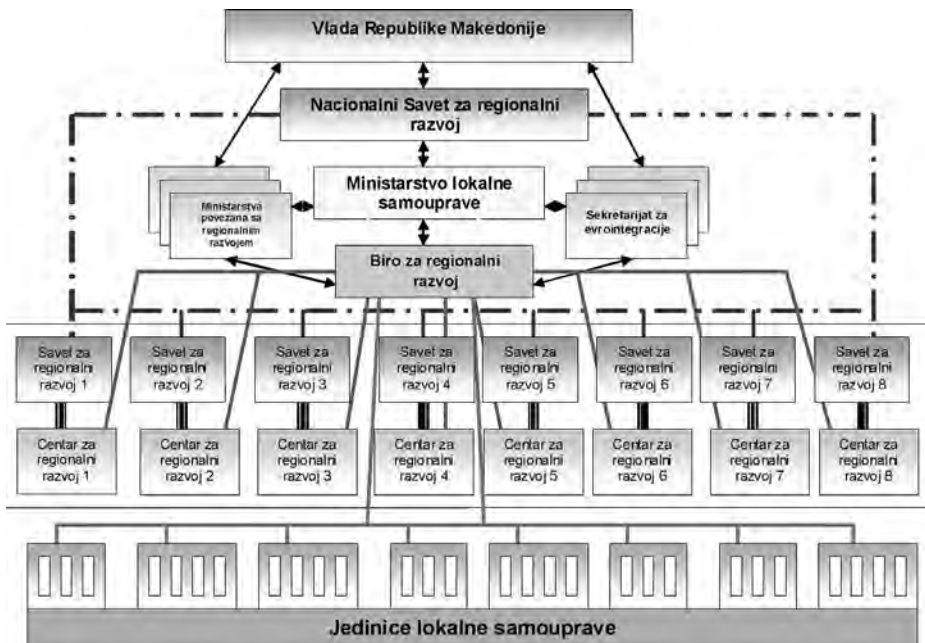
Vlada Republike Makedonije

Nacionalni Savet za regionalni razvoj

Ministarstva povezana sa regionalnim razvojem

Ministarstvo lokalne samouprave

Sekretarijat za evrointegracije

Biro za regionalni razvoj

Savet za regionalni razvoj 1

Savet za regionalni razvoj 2

Savet za regionalni razvoj 3

Savet za regionalni razvoj 4

Savet za regionalni razvoj 5

Savet za regionalni razvoj 6

Savet za regionalni razvoj 7

Savet za regionalni razvoj 8

Centar za regionalni razvoj 1

Centar za regionalni razvoj 2

Centar za regionalni razvoj 3

Centar za regionalni razvoj 4

Centar za regionalni razvoj 5

Centar za regionalni razvoj 6

Centar za regionalni razvoj 7

Centar za regionalni razvoj 8

Jedinice lokalne samouprave